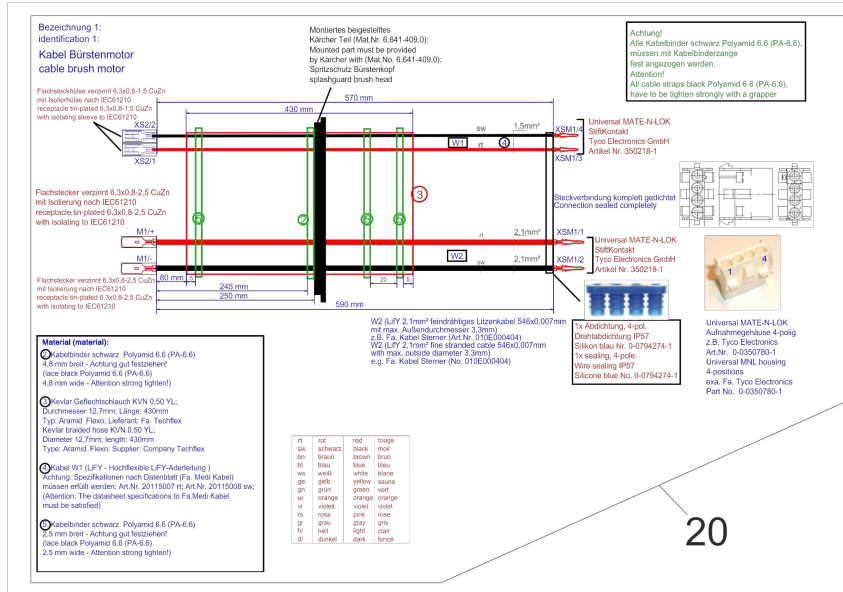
Bezeichnung 1:
identification 1:

Kabel Bürstenmotor
cable brush motor

Montiertes beigestelltes Kärcher Teil (Mat.Nr. 6.641-409.0):
Mounted part must be provided by Kärcher with (Mat.No. 6.641-409.0):
Spritzschutz Bürstenkopf
splashguard brush head

Achtung!
Alle Kabelbinder schwarz Polyamid 6.6 (PA-6.6), müssen mit Kabelbinderzange fest angezogen werden.
Attention!
All cable straps black Polyamid 6.6 (PA-6.6), have to be tighten strongly with a grapper

Flachsteckhülse verzinnt 6,3x0,8-1,5 CuZn mit Isolierhülse nach IEC61210
receptacle tin-plated 6,3x0,8-1,5 CuZn with isolating sleeve to IEC61210

XS2/2
XS2/1

430 mm
570 mm

sw
1,5mm²
W1
rt
4

XSM1/4
XSM1/3

Universal MATE-N-LOK
StiftKontakt
Tyco Electronics GmbH
Artikel Nr. 350218-1

3

Flachstecker verzinnt 6,3x0,8-2,5 CuZn mit Isolierung nach IEC61210
receptacle tin-plated 6,3x0,8-2,5 CuZn with isolating to IEC61210

5
2
5
5

Steckverbindung komplett gedichtet
Connection sealed completely

M1/+
M1/-

rt
2,1mm²
W2
sw
2,1mm²

XSM1/1
XSM1/2

Universal MATE-N-LOK
StiftKontakt
Tyco Electronics GmbH
Artikel Nr. 350218-1

Flachstecker verzinnt 6,3x0,8-2,5 CuZn mit Isolierung nach IEC61210
receptacle tin-plated 6,3x0,8-2,5 CuZn with isolating to IEC61210

80 mm
20
245 mm
250 mm
590 mm

1
4

W2 (LiFY 2,1mm² feindrähtiges Litzenkabel 546x0,007mm mit max. Außendurchmesser 3,3mm)
z.B. Fa. Kabel Sterner (Art.Nr. 010E000404)
W2 (LiFY 2,1mm² fine stranded cable 546x0,007mm with max. outside diameter 3,3mm)
e.g. Fa. Kabel Sterner (No. 010E000404)

1x Abdichtung, 4-pol.
Drahtabdichtung IP57
Silikon blau Nr. 0-0794274-1
1x sealing, 4-pole.
Wire sealing IP57
Silicone blue No. 0-0794274-1

Universal MATE-N-LOK
Aufnahmegehäuse 4-polig
z.B. Tyco Electronics
Art.Nr. 0-0350780-1
Universal MNL housing
4-positions
exa. Fa. Tyco Electronics
Part No. 0-0350780-1

Material (material):

2 Kabelbinder schwarz Polyamid 6.6 (PA-6.6)
4,8 mm breit - Achtung gut festziehen!
(lace black Polyamid 6.6 (PA-6.6)
4,8 mm wide - Attention strong tighten!)

3 Kevlar Geflechtschlauch KVN 0,50 YL;
Durchmesser 12,7mm; Länge: 430mm
Typ: Aramid_Flexo; Lieferant: Fa. Techflex
Kevlar braided hose KVN 0,50 YL;
Diameter 12,7mm; length: 430mm
Type: Aramid_Flexo; Supplier: Company Techflex

4 Kabel W1 (LiFY - Hochflexible LiFY-Aderleitung )
Achtung: Spezifikationen nach Datenblatt (Fa. Medi Kabel) müssen erfüllt werden; Art.Nr. 20115007 rt; Art.Nr. 20115008 sw;
(Attention: The datasheet specifications to Fa.Medi Kabel must be satisfied)

5 Kabelbinder schwarz Polyamid 6.6 (PA-6.6)
2,5 mm breit - Achtung gut festziehen!
(lace black Polyamid 6.6 (PA-6.6)
2,5 mm wide - Attention strong tighten!)

| rt | rot | red | rouge |
|---|---|---|---|
| sw | schwarz | black | moir |
| bn | braun | brown | brun |
| bl | blau | blue | bleu |
| ws | weiß | white | blane |
| ge | gelb | yellow | sauna |
| gn | grün | green | vert |
| or | orange | orange | orange |
| vi | violett | violet | violet |
| rs | rosa | pink | rose |
| gr | grau | gray | gris |
| hl | hell | light | clair |
| dl | dunkel | dark | foncé |

20